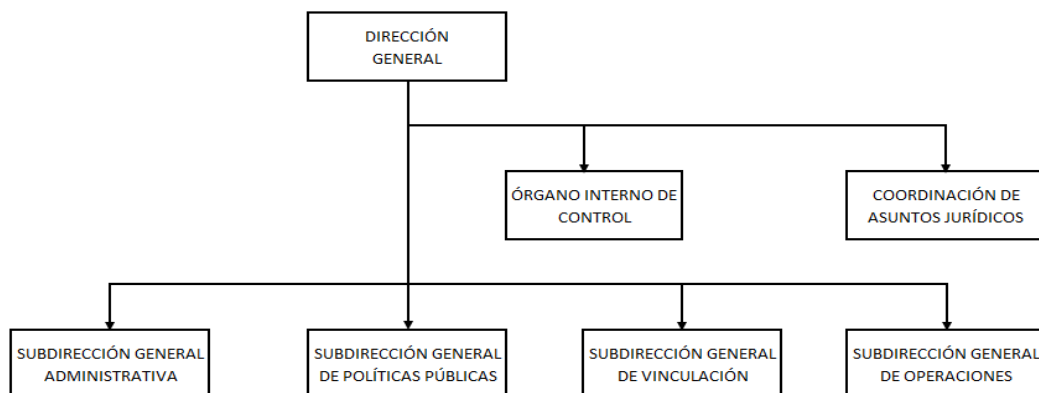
DIRECCIÓN GENERAL

ÓRGANO INTERNO DE CONTROL

COORDINACIÓN DE ASUNTOS JURÍDICOS

SUBDIRECCIÓN GENERAL ADMINISTRATIVA

SUBDIRECCIÓN GENERAL DE POLÍTICAS PÚBLICAS

SUBDIRECCIÓN GENERAL DE VINCULACIÓN

SUBDIRECCIÓN GENERAL DE OPERACIONES